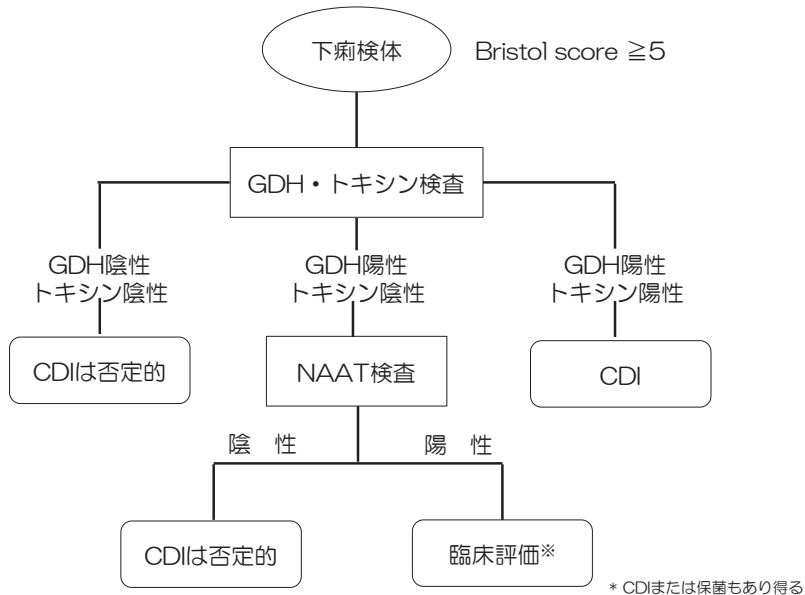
下痢検体

Bristol score ≧5

GDH・トキシン検査

GDH陰性
トキシン陰性

GDH陽性
トキシン陰性

GDH陽性
トキシン陽性

CDIは否定的

NAAT検査

CDI

陰　性

陽　性

CDIは否定的

臨床評価※

＊CDIまたは保菌もあり得る